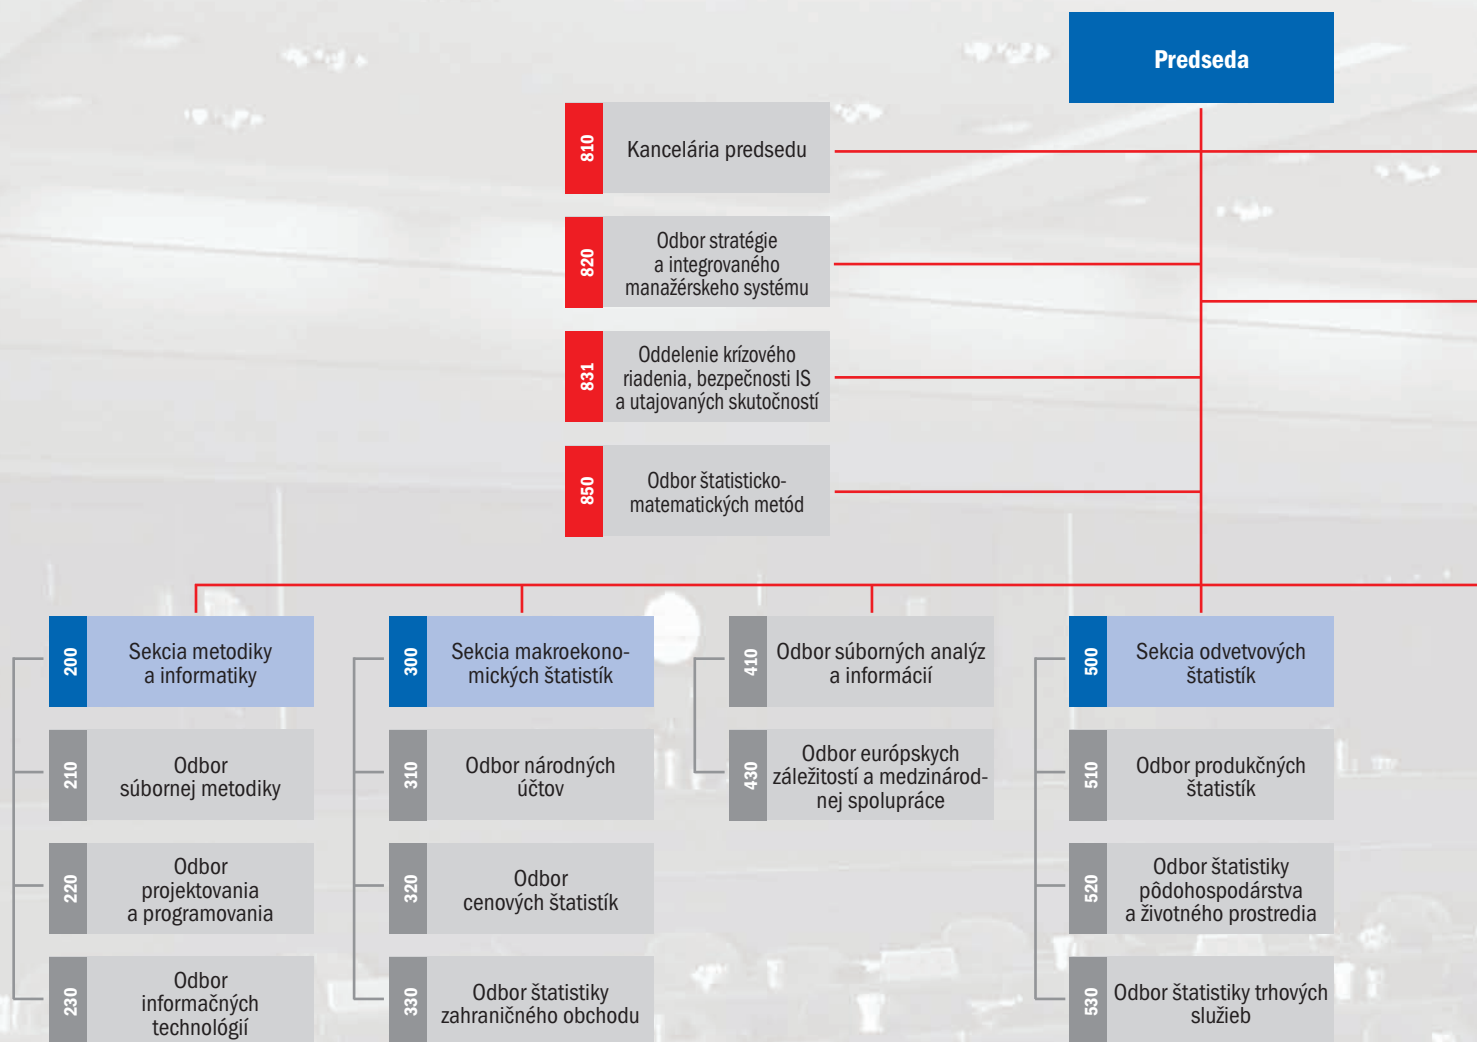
Predseda

810 Kancelária predsedu

820 Odbor stratégie a integrovaného manažérskeho systému

831 Oddelenie krízového riadenia, bezpečnosti IS a utajovaných skutočností

850 Odbor štatisticko-matematických metód

200 Sekcia metodiky a informatiky

210 Odbor súbornej metodiky

220 Odbor projektovania a programovania

230 Odbor informačných technológií

300 Sekcia makroekonomických štatistík

310 Odbor národných účtov

320 Odbor cenových štatistík

330 Odbor štatistiky zahraničného obchodu

410 Odbor súborných analýz a informácií

430 Odbor európskych záležitostí a medzinárodnej spolupráce

500 Sekcia odvetvových štatistík

510 Odbor produkčných štatistík

520 Odbor štatistiky pôdohospodárstva a životného prostredia

530 Odbor štatistiky trhových služieb